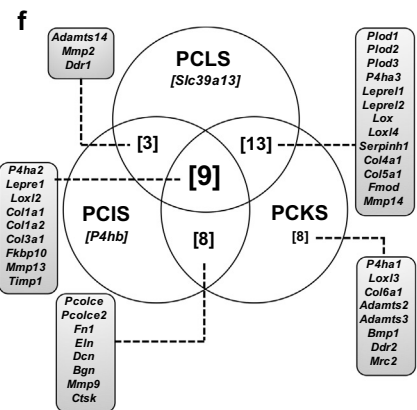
f

Adamts14
Mmp2
Ddr1

PCLS
[Slc39a13]

Plod1
Plod2
Plod3
P4ha3
Leprel1
Leprel2
Lox
Loxl4
Serpinh1
Col4a1
Col5a1
Fmod
Mmp14

[3]

[13]

P4ha2
Lepre1
Loxl2
Col1a1
Col1a2
Col3a1
Fkbp10
Mmp13
Timp1

[9]

PCIS
[P4hb]

PCKS

[8]

[8]

P4ha1
Loxl3
Col6a1
Adamts2
Adamts3
Bmp1
Ddr2
Mrc2

Pcolce
Pcolce2
Fn1
Eln
Dcn
Bgn
Mmp9
Ctsk